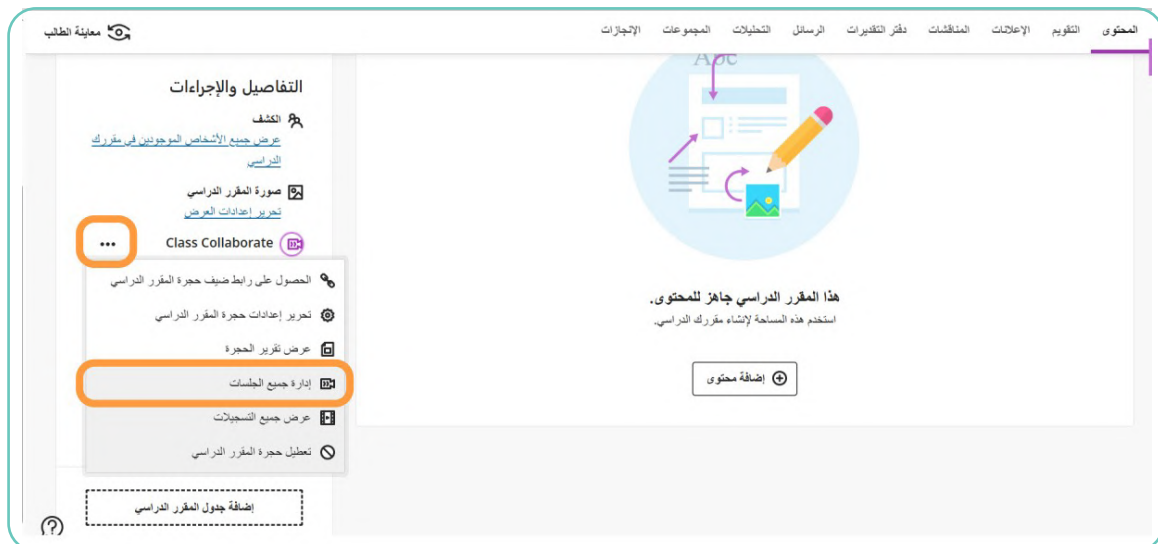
المحتوى التقويم الإعلانات المناقشات دفتر التقديرات الرسائل التحليلات المجموعات الإنجازات

معاينة الطالب

Abc

هذا المقرر الدراسي جاهز للمحتوى.
استخدم هذه المساحة لإنشاء مقررك الدراسي.

إضافة محتوى

التفاصيل والإجراءات

الكشف
عرض جميع الأشخاص الموجودين في مقررك الدراسي

صورة المقرر الدراسي
تحرير إعدادات العرض

Class Collaborate

...

الحصول على رابط ضيف حجرة المقرر الدراسي
تحرير إعدادات حجرة المقرر الدراسي
عرض تقرير الحجرة
إدارة جميع الجلسات
عرض جميع التسجيلات
تعطيل حجرة المقرر الدراسي

إضافة جدول المقرر الدراسي

?